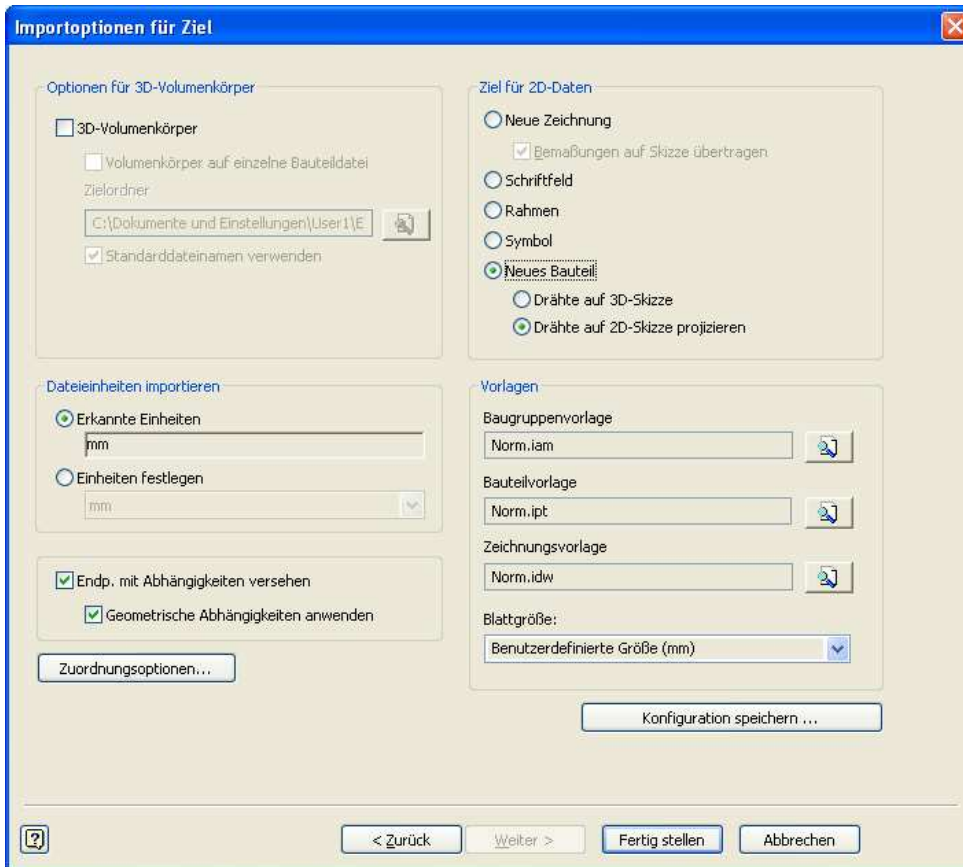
Importoptionen für Ziel

Optionen für 3D-Volumenkörper

3D-Volumenkörper

Volumenkörper auf einzelne Bauteildatei

Zielordner

C:\Dokumente und Einstellungen\User1\E

Standarddateinamen verwenden

Ziel für 2D-Daten

Neue Zeichnung

Bemaßungen auf Skizze übertragen

Schriftfeld

Rahmen

Symbol

Neues Bauteil

Drähte auf 3D-Skizze

Drähte auf 2D-Skizze projizieren

Dateieinheiten importieren

Erkannte Einheiten

mm

Einheiten festlegen

mm

Vorlagen

Baugruppenvorlage

Norm.iam

Bauteilvorlage

Norm.ipt

Zeichnungsvorlage

Norm.idw

Blattgröße:

Benutzerdefinierte Größe (mm)

Endp. mit Abhängigkeiten versehen

Geometrische Abhängigkeiten anwenden

Zuordnungsoptionen...

Konfiguration speichern ...

< Zurück

Weiter >

Fertig stellen

Abbrechen